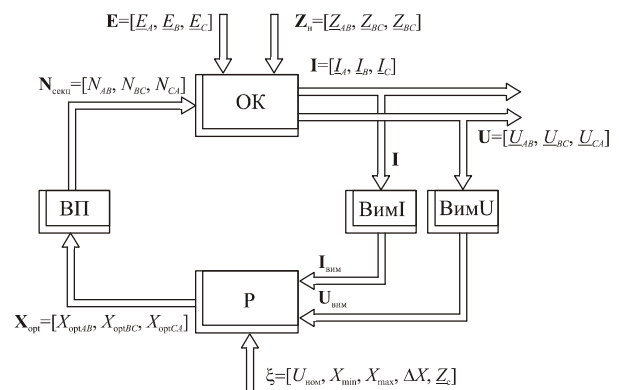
$\mathbf{E}=[\underline{E}_A, \underline{E}_B, \underline{E}_C]$

$\mathbf{Z}_{\text{н}}=[\underline{Z}_{AB}, \underline{Z}_{BC}, \underline{Z}_{BC}]$

$\mathbf{N}_{\text{секц}}=[N_{AB}, N_{BC}, N_{CA}]$

$\mathbf{I}=[\underline{I}_A, \underline{I}_B, \underline{I}_C]$

ОК

$\mathbf{U}=[\underline{U}_{AB}, \underline{U}_{BC}, \underline{U}_{CA}]$

$\mathbf{I}$

ВП

ВимI

ВимU

$\mathbf{I}_{\text{вим}}$

$\mathbf{U}_{\text{вим}}$

Р

$\mathbf{X}_{\text{opt}}=[X_{\text{opt}AB}, X_{\text{opt}BC}, X_{\text{opt}CA}]$

$\xi=[U_{\text{ном}}, X_{\min}, X_{\max}, \Delta X, \underline{Z}_c]$